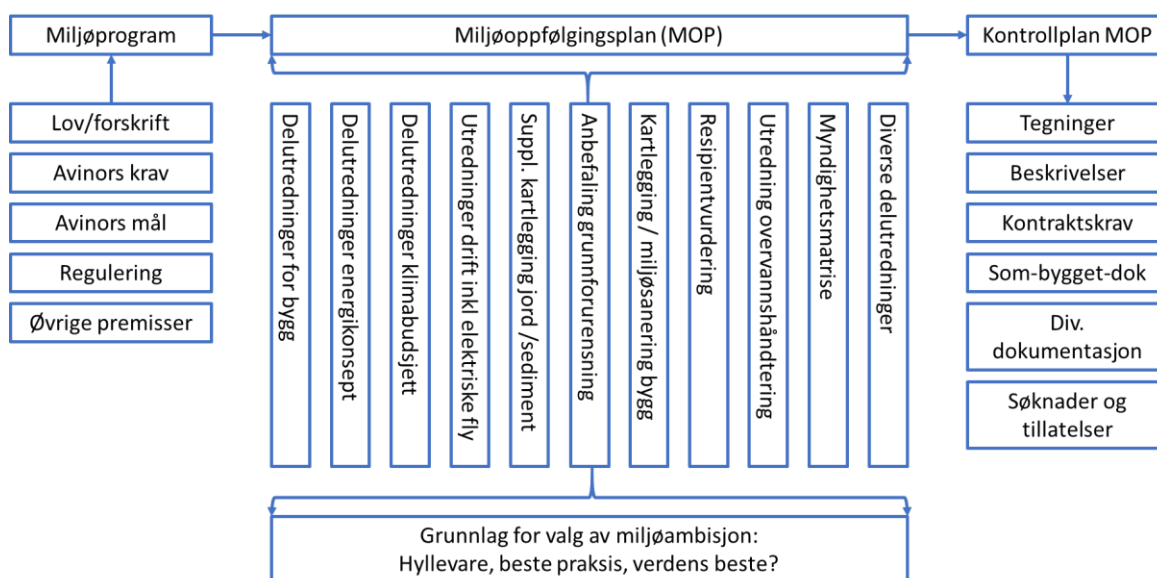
Miljøprogram

Miljøoppfølgingsplan (MOP)

Kontrollplan MOP

Lov/forskrift

Avinors krav

Avinors mål

Regulering

Øvrige premisser

Delutredninger for bygg

Delutredninger energikonsept

Delutredninger klimabudsjett

Utredninger drift inkl elektriske fly

Suppl. kartlegging jord /sediment

Anbefaling grunnforurensning

Kartlegging / miljøsanering bygg

Resipientvurdering

Utredning overvannshåndtering

Myndighetsmatrise

Diverse delutredninger

Tegninger

Beskrivelser

Kontraktskrav

Som-bygget-dok

Div. dokumentasjon

Søknader og tillatelser

Grunnlag for valg av miljøambisjon:
Hyllevare, beste praksis, verdens beste?